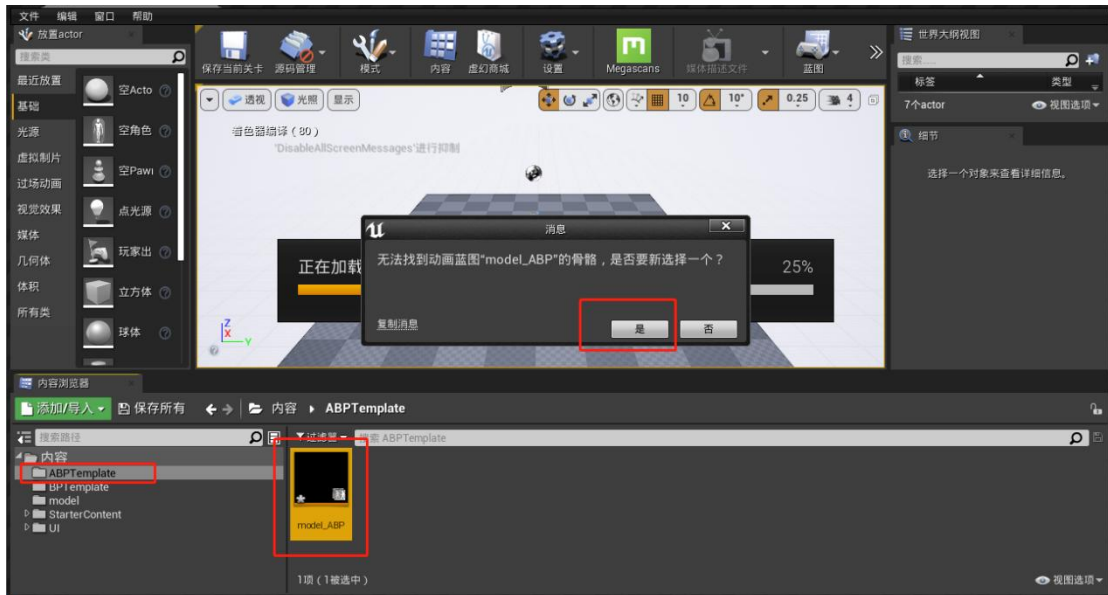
文件 编辑 窗口 帮助
放置actor
搜索类
最近放置
基础
光源
虚拟制片
过场动画
视觉效果
媒体
几何体
体积
所有类
空Acto
空角色
空Pawi
点光源
玩家出
立方体
球体
保存当前关卡 源码管理 模式 内容 虚幻商城 设置 Megascans 媒体描述文件 蓝图
透视 光照 显示
10 10° 0.25 4
着色器编译（80）
'DisableAllScreenMessages'进行抑制
正在加载
25%
消息
无法找到动画蓝图"model_ABP"的骨骼，是否要新选择一个？
复制消息
是 否
世界大纲视图
搜索...
标签 类型
7个actor 视图选项
细节
选择一个对象来查看详细信息。
内容浏览器
添加/导入 保存所有 内容 ABPTemplate
搜索路径
过滤器 搜索 ABPTemplate
内容
ABPTemplate
BPTemplate
model
StarterContent
UI
model_ABP
1项（1被选中）
视图选项